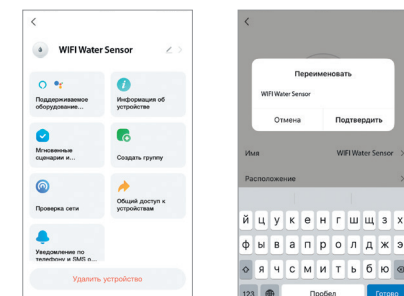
WIFI Water Sensor

Поддерживаемое оборудование...

Информация об устройстве

Мгновенные сценарии и...

Создать группу

Проверка сети

Общий доступ к устройствам

Уведомление по телефону и SMS п...

Удалить устройство

Переименовать

WIFI Water Sensor

Отмена

Подтвердить

Имя

WIFI Water Sensor

Расположение

й ц у к е н г ш щ з х

ф ы в а п р о л д ж э

я ч с м и т ь б ю

123

Пробел

Готово